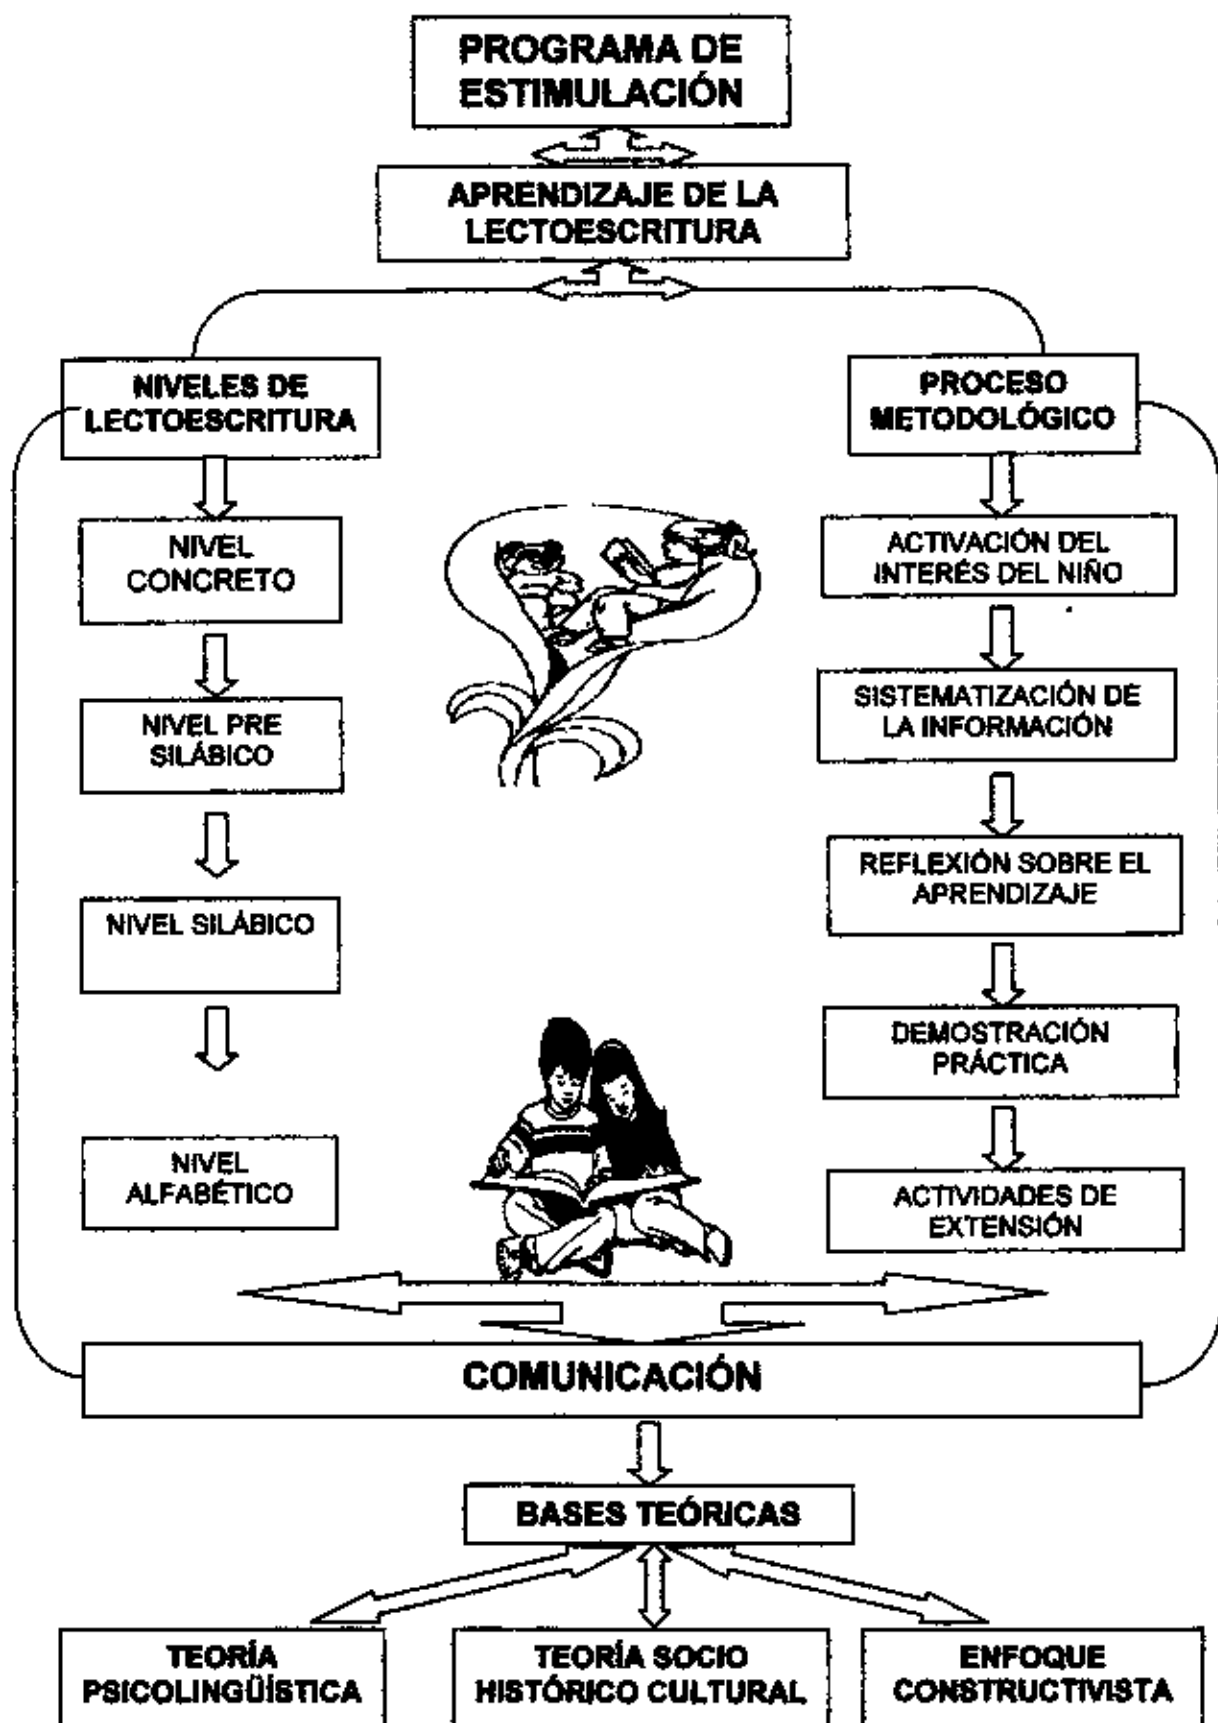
PROGRAMA DE ESTIMULACIÓN

APRENDIZAJE DE LA LECTOESCRITURA

NIVELES DE LECTOESCRITURA

NIVEL CONCRETO

NIVEL PRE SILÁBICO

NIVEL SILÁBICO

NIVEL ALFABÉTICO

PROCESO METODOLÓGICO

ACTIVACIÓN DEL INTERÉS DEL NIÑO

SISTEMATIZACIÓN DE LA INFORMACIÓN

REFLEXIÓN SOBRE EL APRENDIZAJE

DEMOSTRACIÓN PRÁCTICA

ACTIVIDADES DE EXTENSIÓN

COMUNICACIÓN

BASES TEÓRICAS

TEORÍA PSICOLINGÜÍSTICA

TEORÍA SOCIO HISTÓRICO CULTURAL

ENFOQUE CONSTRUCTIVISTA